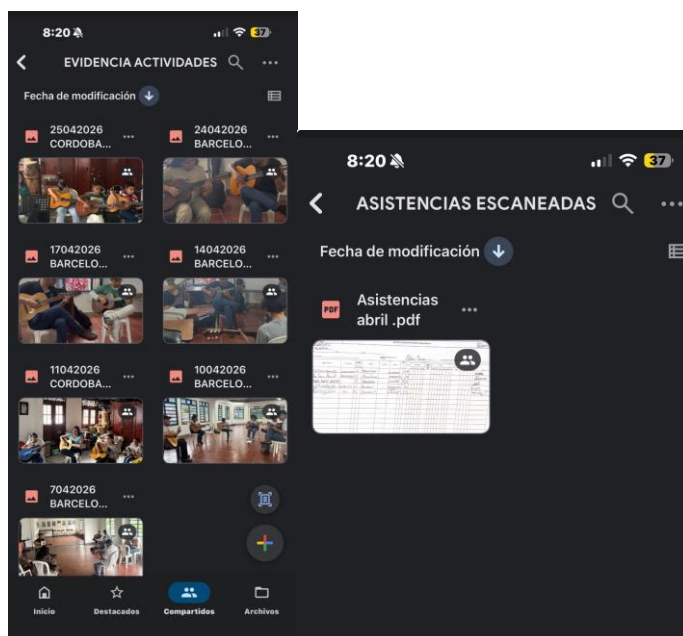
8:20

37

EVIDENCIA ACTIVIDADES

Fecha de modificación

25042026 CORDOBA...

24042026 BARCELO...

17042026 BARCELO...

14042026 BARCELO...

11042026 CORDOBA...

10042026 BARCELO...

7042026 BARCELO...

Inicio

Destacados

Compartidos

Archivos

8:20

37

ASISTENCIAS ESCANEADAS

Fecha de modificación

PDF

Asistencias abril .pdf

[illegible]